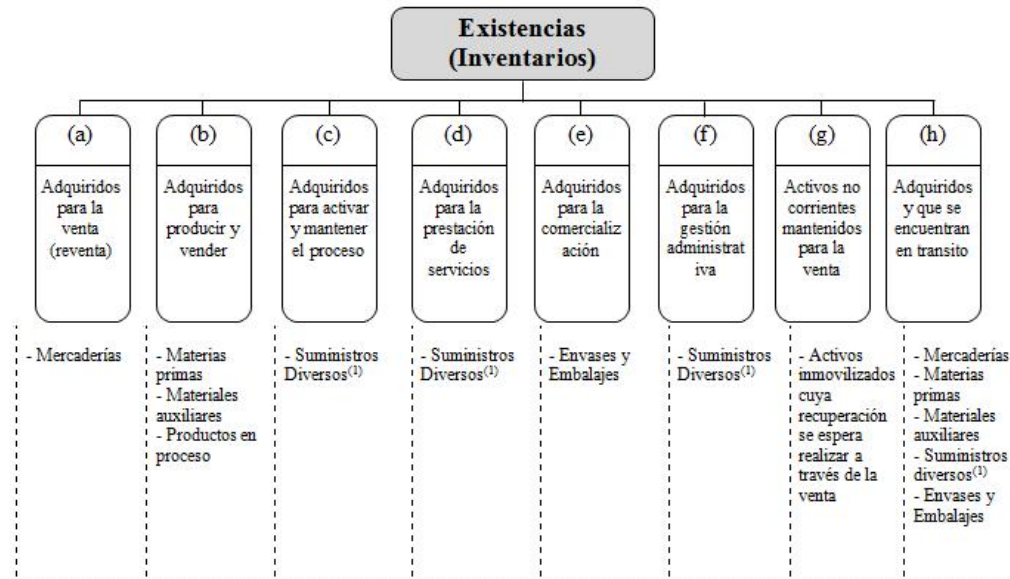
Existencias (Inventarios)

(a)
Adquiridos para la venta (reventa)

(b)
Adquiridos para producir y vender

(c)
Adquiridos para activar y mantener el proceso

(d)
Adquiridos para la prestación de servicios

(e)
Adquiridos para la comercialización

(f)
Adquiridos para la gestión administrativa

(g)
Activos no corrientes mantenidos para la venta

(h)
Adquiridos y que se encuentran en transito

- Mercaderías

- Materias primas
- Materiales auxiliares
- Productos en proceso

- Suministros Diversos$^{(1)}$

- Suministros Diversos$^{(1)}$

- Envases y Embalajes

- Suministros Diversos$^{(1)}$

- Activos inmovilizados cuya recuperación se espera realizar a través de la venta

- Mercaderías
- Materias primas
- Materiales auxiliares
- Suministros diversos$^{(1)}$
- Envases y Embalajes